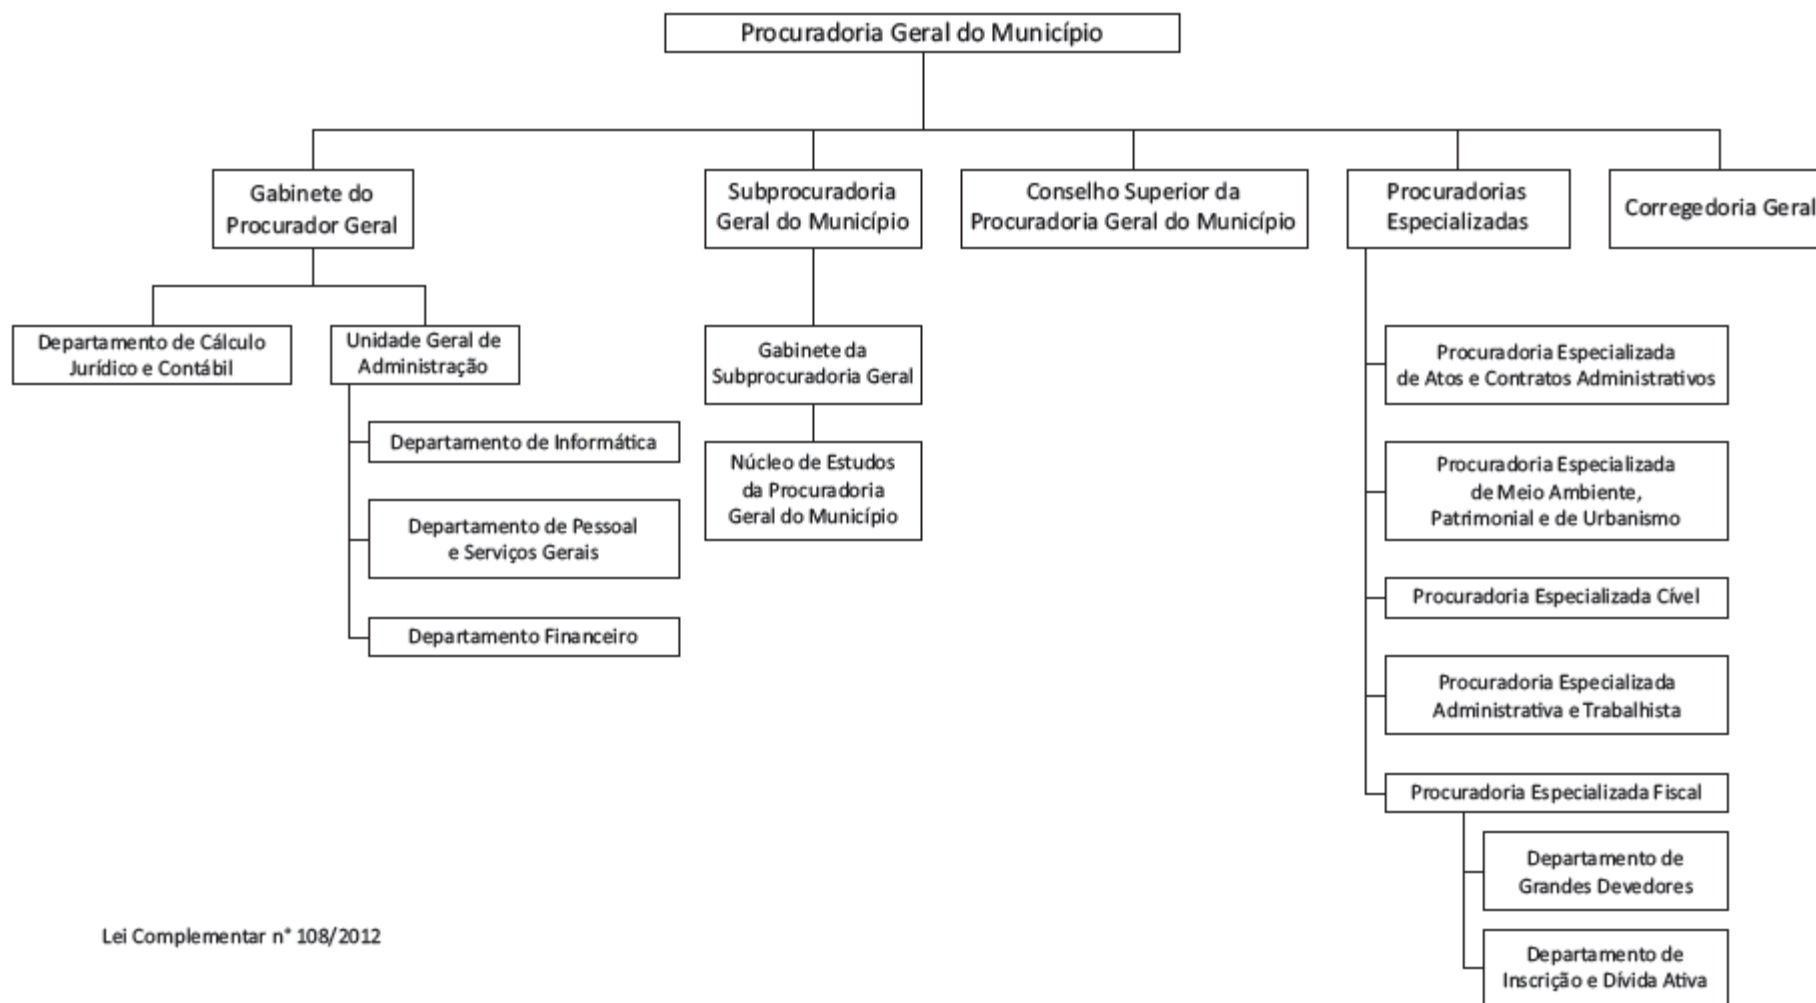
Procuradoria Geral do Município

Gabinete do Procurador Geral

Subprocuradoria Geral do Município

Conselho Superior da Procuradoria Geral do Município

Procuradorias Especializadas

Corregedoria Geral

Departamento de Cálculo Jurídico e Contábil

Unidade Geral de Administração

Departamento de Informática

Departamento de Pessoal e Serviços Gerais

Departamento Financeiro

Gabinete da Subprocuradoria Geral

Núcleo de Estudos da Procuradoria Geral do Município

Procuradoria Especializada de Atos e Contratos Administrativos

Procuradoria Especializada de Meio Ambiente, Patrimonial e de Urbanismo

Procuradoria Especializada Cível

Procuradoria Especializada Administrativa e Trabalhista

Procuradoria Especializada Fiscal

Departamento de Grandes Devedores

Departamento de Inscrição e Dívida Ativa

Lei Complementar nº 108/2012